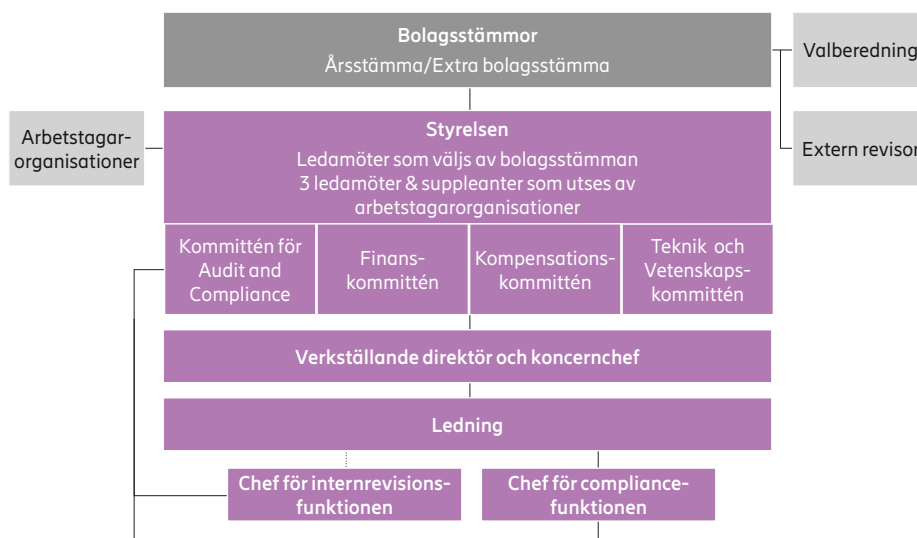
Bolagsstämmor
Årsstämma/Extra bolagsstämma

Valberedning

Extern revisor

Arbetstagar-organisationer

Styrelsen
Ledamöter som väljs av bolagsstämman
3 ledamöter & suppleanter som utses av arbetstagarorganisationer

Kommittén för Audit and Compliance

Finans-kommittén

Kompensations-kommittén

Teknik och Vetenskaps-kommittén

Verkställande direktör och koncernchef

Ledning

Chef för internrevisions-funktionen

Chef för compliance-funktionen